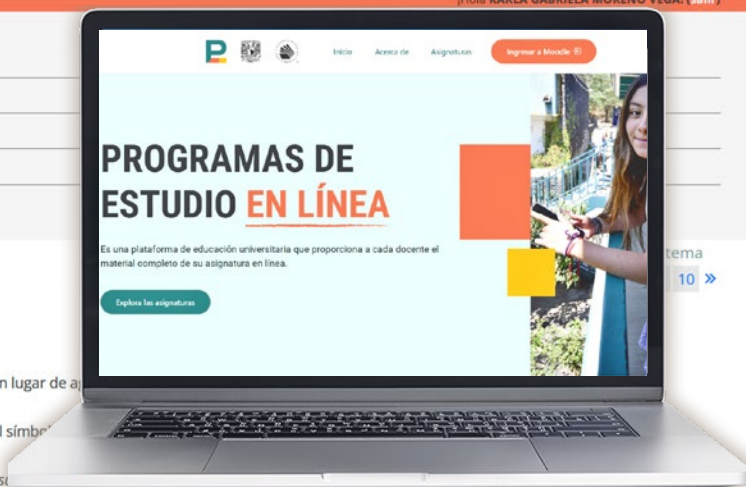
(Hola KARLA GABRIELA MORENO VEGA! (Salir)

Inicio Acerca de Asignaturas Ingresar a Moodle

PROGRAMAS DE ESTUDIO EN LÍNEA

Es una plataforma de educación universitaria que proporciona a cada docente el material completo de su asignatura en línea.

Explora las asignaturas

tema

10 »

n lugar de a

l símbo